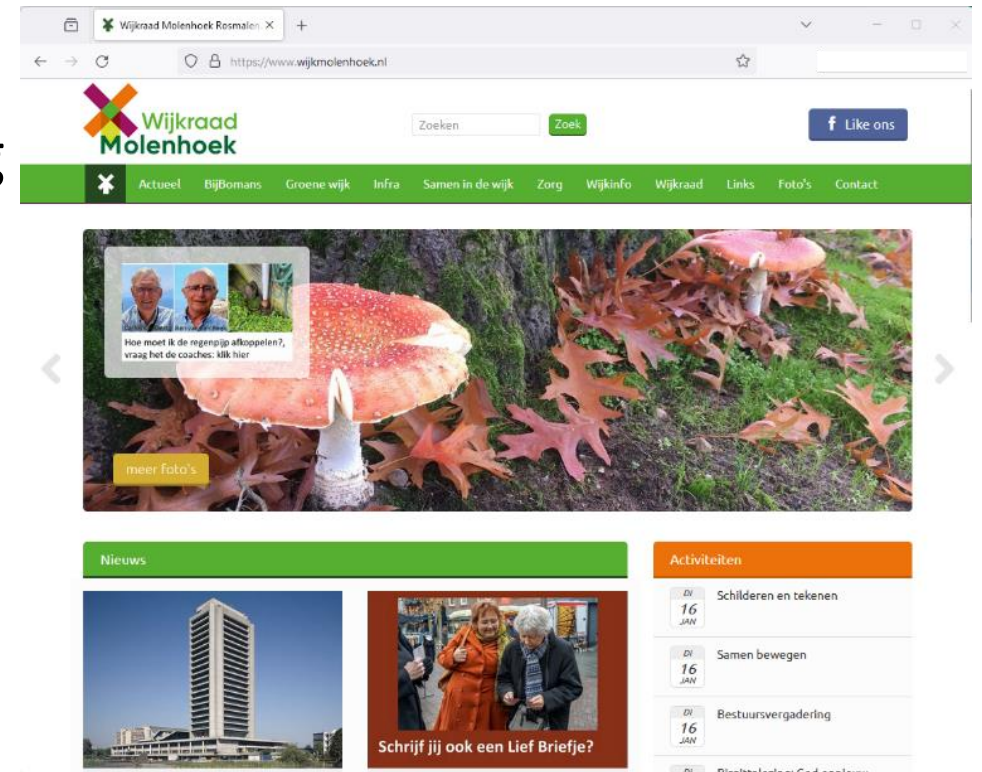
Wijkraad Molenhoek Rosmalen ×

https://www.wijkmolenhoek.nl

Wijkraad Molenhoek

Zoeken Zoek

f Like ons

Actueel BijBomans Groene wijk Infra Samen in de wijk Zorg Wijkinfo Wijkraad Links Foto's Contact

Hoe moet ik de regenpijp afkoppelen?, vraag het de coaches: klik hier

meer foto's

Nieuws

Schrijf jij ook een Lief Briefje?

Activiteiten

DI 16 JAN Schilderen en tekenen

DI 16 JAN Samen bewegen

DI 16 JAN Bestuursvergadering

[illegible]